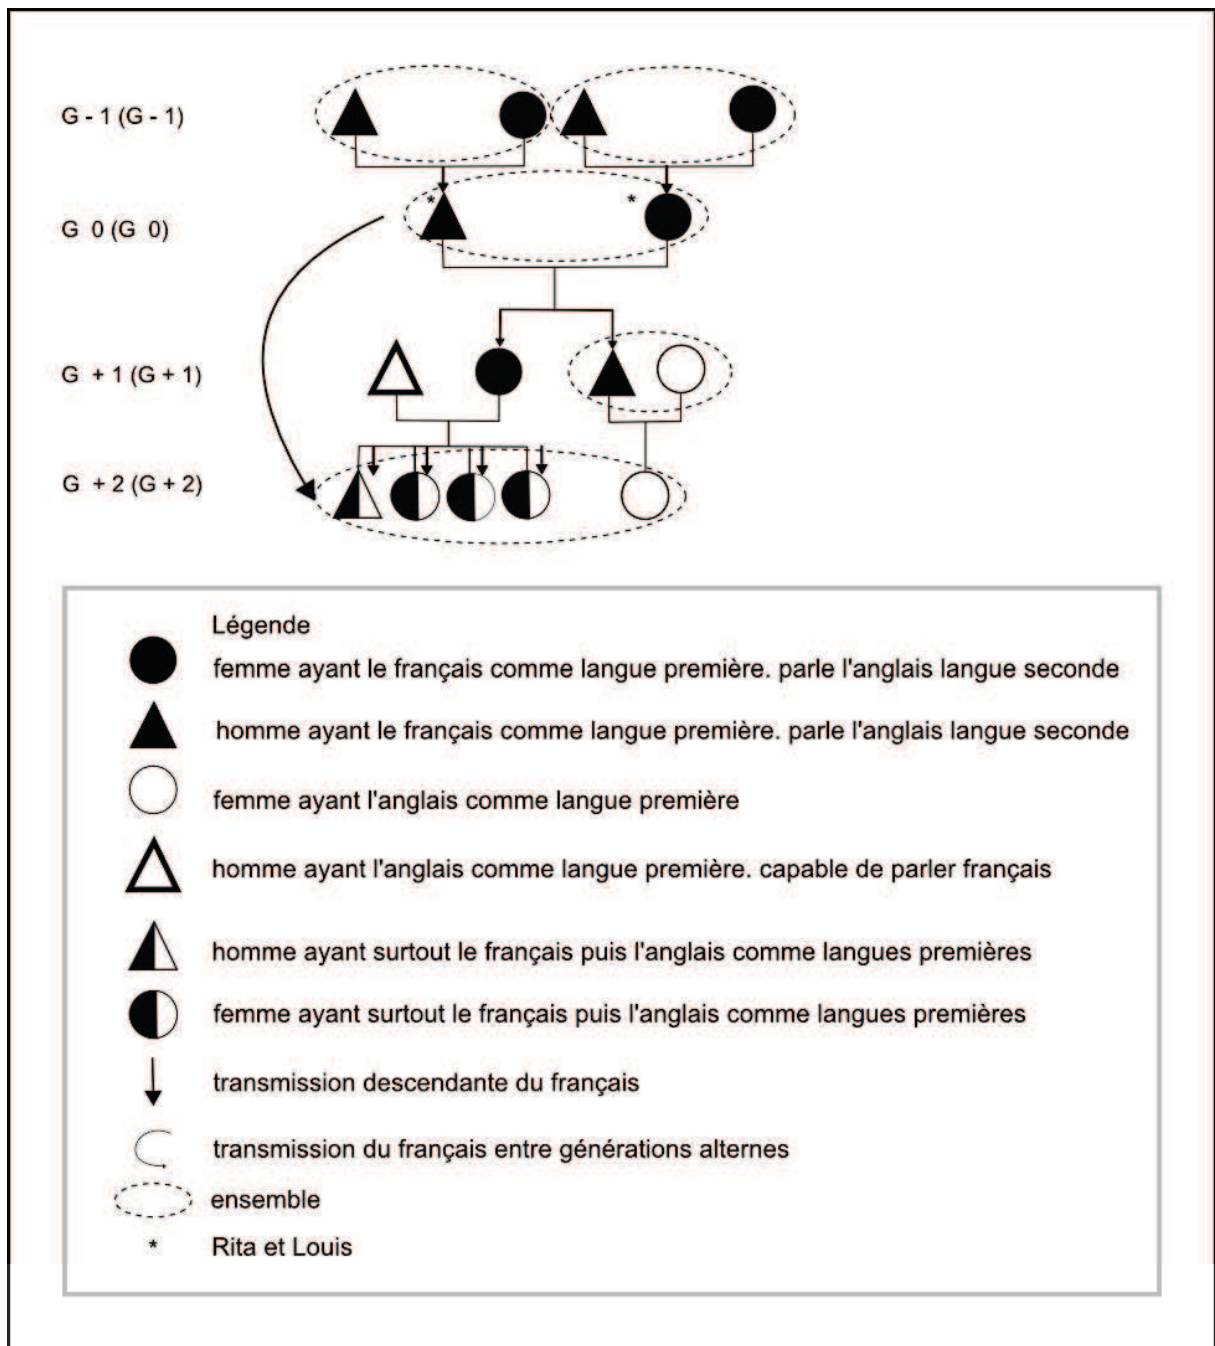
G - 1 (G - 1)

G 0 (G 0)

G + 1 (G + 1)

G + 2 (G + 2)

\*

\*

Légende

femme ayant le français comme langue première. parle l'anglais langue seconde

homme ayant le français comme langue première. parle l'anglais langue seconde

femme ayant l'anglais comme langue première

homme ayant l'anglais comme langue première. capable de parler français

homme ayant surtout le français puis l'anglais comme langues premières

femme ayant surtout le français puis l'anglais comme langues premières

transmission descendante du français

transmission du français entre générations alternes

ensemble

\* Rita et Louis